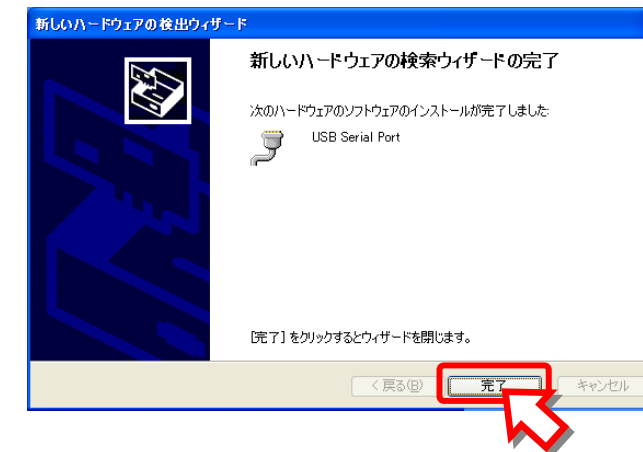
新しいハードウェアの検出ウィザード

新しいハードウェアの検索ウィザードの完了

次のハードウェアのソフトウェアのインストールが完了しました:

USB Serial Port

[完了] をクリックするとウィザードを閉じます。

< 戻る(B)

完了

キャンセル